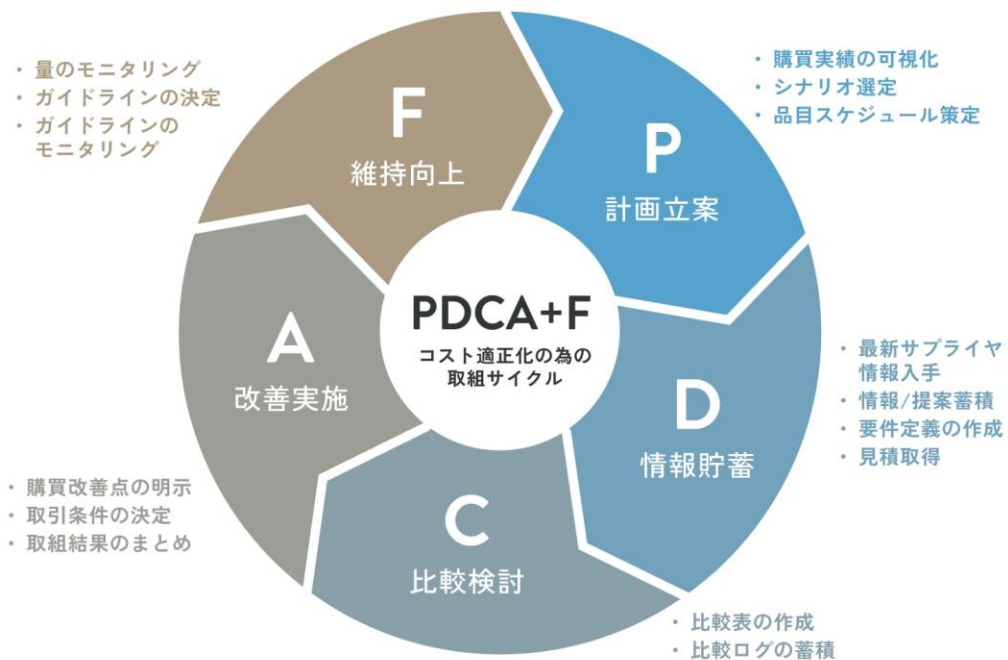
・量のモニタリング
・ガイドラインの決定
・ガイドラインの モニタリング

F
維持向上

・購買実績の可視化
・シナリオ選定
・品目スケジュール策定

P
計画立案

PDCA+F
コスト適正化の為の取組サイクル

A
改善実施

・最新サプライヤ情報入手
・情報/提案蓄積
・要件定義の作成
・見積取得

D
情報貯蓄

・購買改善点の明示
・取引条件の決定
・取組結果のまとめ

C
比較検討

・比較表の作成
・比較ログの蓄積